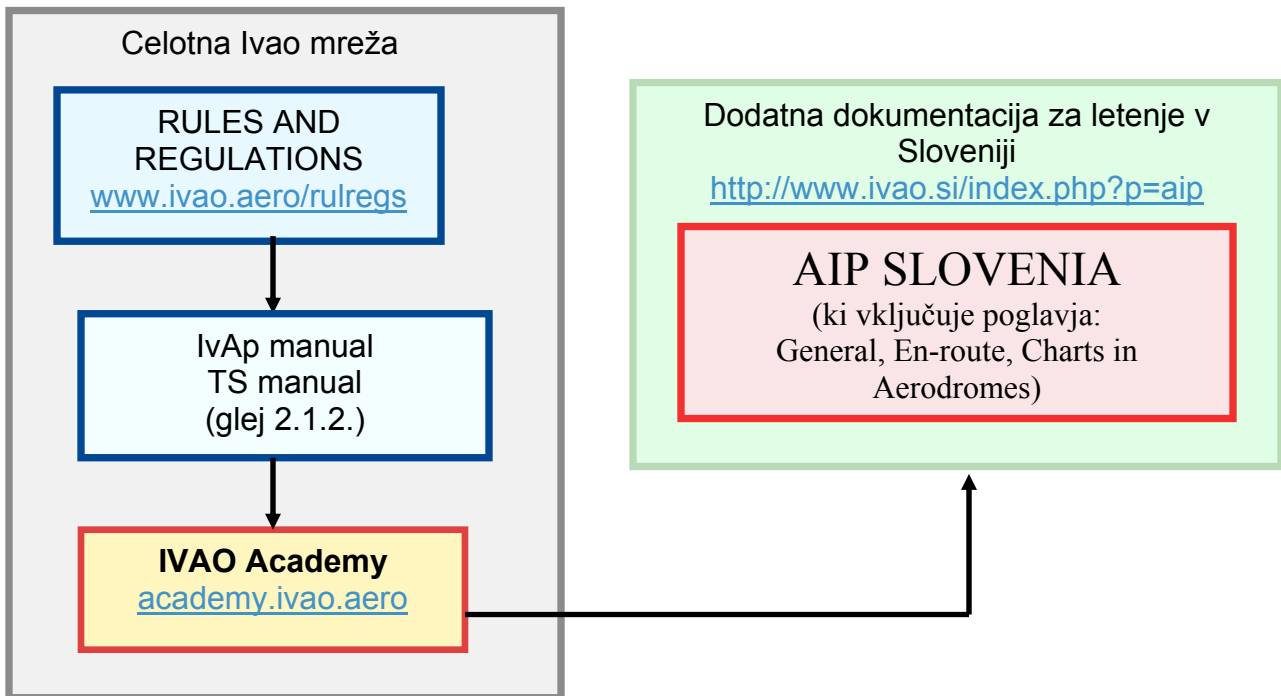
Celotna Ivao mreža

RULES AND REGULATIONS
www.ivao.aero/rulregs

IvAp manual
TS manual
(glej 2.1.2.)

IVAO Academy
academy.ivao.aero

Dodatna dokumentacija za letenje v Sloveniji
http://www.ivao.si/index.php?p=aip

AIP SLOVENIA
(ki vključuje poglavja: General, En-route, Charts in Aerodromes)